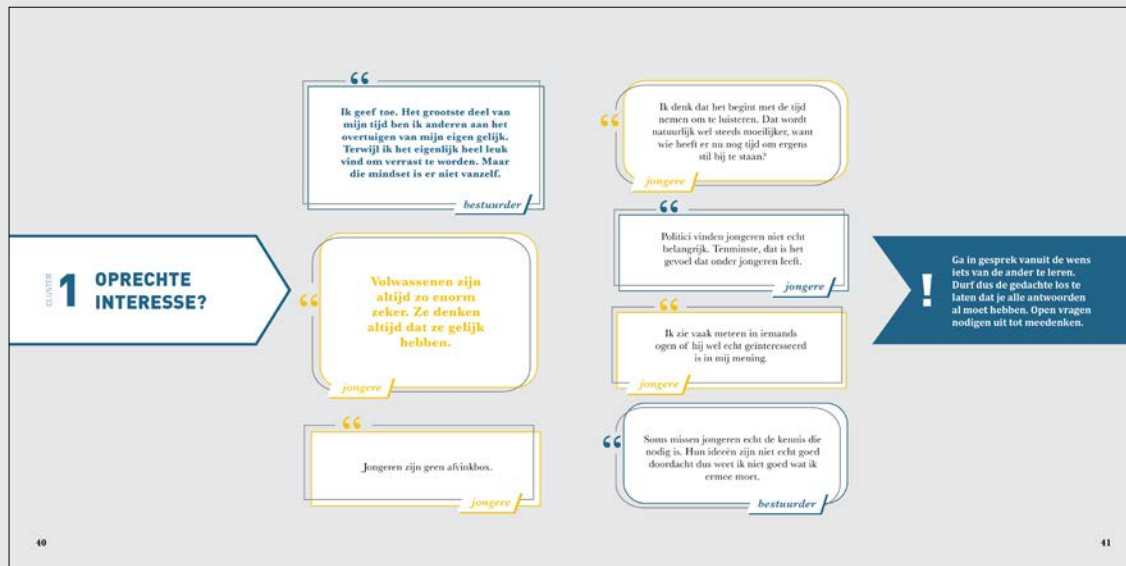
CLUSTER 1 OPRECHTE INTERESSE?

“

Ik geef toe. Het grootste deel van mijn tijd ben ik anderen aan het overtuigen van mijn eigen gelijk. Terwijl ik het eigenlijk heel leuk vind om verrast te worden. Maar die mindset is er niet vanzelf.

bestuurder

“

Volwassenen zijn altijd zo enorm zeker. Ze denken altijd dat ze gelijk hebben.

jongere

“

Jongeren zijn geen afvinkbox.

jongere

“

Ik denk dat het begint met de tijd nemen om te luisteren. Dat wordt natuurlijk wel steeds moeilijker, want wie heeft er nu nog tijd om ergens stil bij te staan?

jongere

“

Politici vinden jongeren niet echt belangrijk. Tenminste, dat is het gevoel dat onder jongeren leeft.

jongere

“

Ik zie vaak meteen in iemands ogen of hij wel echt geïnteresseerd is in mijn mening.

jongere

“

Soms missen jongeren echt de kennis die nodig is. Hun ideeën zijn niet echt goed doordacht dus weet ik niet goed wat ik ermee moet.

bestuurder

!

Ga in gesprek vanuit de wens iets van de ander te leren. Durf dus de gedachte los te laten dat je alle antwoorden al moet hebben. Open vragen nodigen uit tot meedenken.

40

41